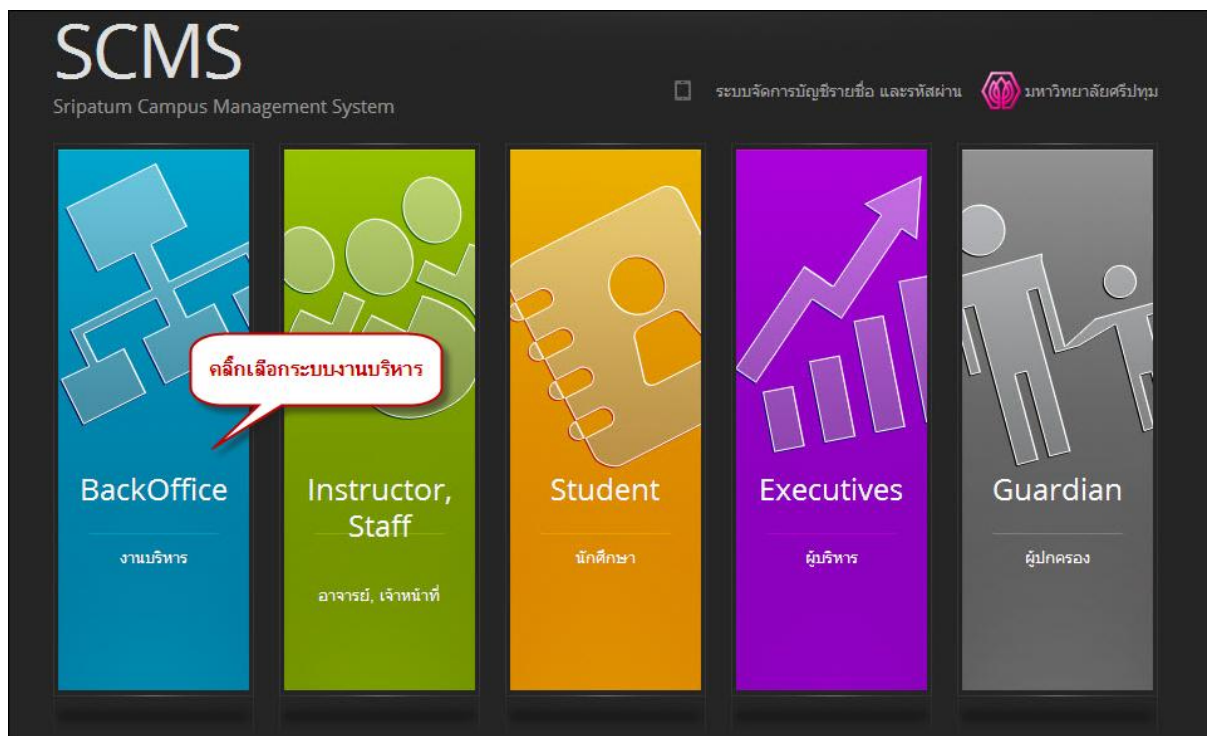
SCMS
Sripatum Campus Management System

ระบบจัดการบัญชีรายชื่อ และรหัสผ่าน

มหาวิทยาลัยศรีปทุม

คลิ๊กเลือกระบบงานบริหาร

BackOffice
งานบริหาร

Instructor, Staff
อาจารย์, เจ้าหน้าที่

Student
นักศึกษา

Executives
ผู้บริหาร

Guardian
ผู้ปกครอง